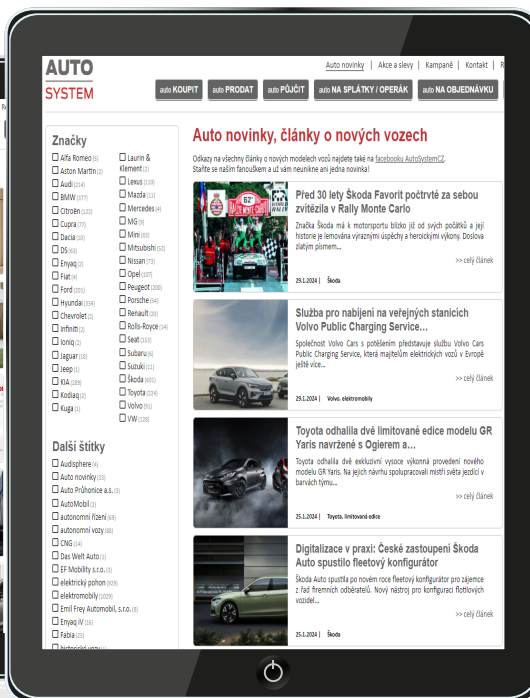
AUTO SYSTEM

Auto novinky | Akce a slevy | Kampaně | Kontakt | R

auto KOUPIT | auto PRODAT | auto PŮJČIT | auto NA SPLÁTKY / OPERÁK | auto NA OBJEDNÁVKU

Značky

Alfa Romeo (6)
Aston Martin (2)
Audi (214)
BMW (377)
Citroën (122)
Cupra (77)
Dacia (53)
DS (63)
Enyaq (2)
Fiat (4)
Ford (201)
Hyundai (154)
Chevrolet (2)
Infiniti (2)
Ioniq (2)
Jaguar (18)
Jeep (1)
KIA (289)
Kodiaq (2)
Kuga (1)
Laurin & Klement (2)
Lexus (110)
Mazda (11)
Mercedes (4)
MG (9)
Mini (83)
Mitsubishi (52)
Nissan (73)
Opel (137)
Peugeot (200)
Porsche (16)
Renault (38)
Rolls-Royce (14)
Seat (153)
Subaru (6)
Suzuki (11)
Škoda (601)
Toyota (224)
Volvo (91)
VW (128)

Další štítky

Audisphere (4)
Auto novinky (33)
Auto Průhonice a.s. (3)
AutoMobil (2)
autonomní řízení (69)
autonomní vozy (66)
CNG (14)
Das Welt Auto (1)
EF Mobility s.r.o. (3)
elektrický pohon (909)
elektromobily (1029)
Emil Frey Automobil, s.r.o. (6)
Enyaq iV (16)
Fabia (23)
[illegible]

Auto novinky, články o nových vozech

Odkazy na všechny články o nových modelech vozů najdete také na facebooku AutoSystemCZ. Staňte se naším fanouškem a už vám neunikne ani jedna novinka!

Před 30 lety Škoda Favorit poctrvté za sebou zvítězila v Rally Monte Carlo

Značka Škoda byla k motorsportu blízko již od svých počátků a její historie je lemována výraznými úspěchy a heroickými výkony. Doslova zlatým písmem...

>> celý článek

29.1.2024 | Škoda

Služba pro nabíjení na veřejných stanicích Volvo Public Charging Service...

Společnost Volvo Cars s potěšením představuje službu Volvo Cars Public Charging Service, která majitelům elektrických vozů v Evropě ještě více...

>> celý článek

29.1.2024 | Volvo, elektromobily

Toyota odhalila dvě limitované edice modelu GR Yaris navržené s Ogierem a...

Toyota odhalila dvě exkluzivní vysoce výkonná provedení nového modelu GR Yaris. Na jejich návrhu spolupracovali mistři světa jezdící v barvách týmu...

>> celý článek

25.1.2024 | Toyota, limitované edice

Digitalizace v praxi: České zastoupení Škoda Auto spustilo fleetový konfigurátor

Škoda Auto spustilo po novém roce fleetový konfigurátor pro zájemce z řad firemních odběratelů. Nový nástroj pro konfiguraci flotilových vozidel...

>> celý článek

25.1.2024 | Škoda